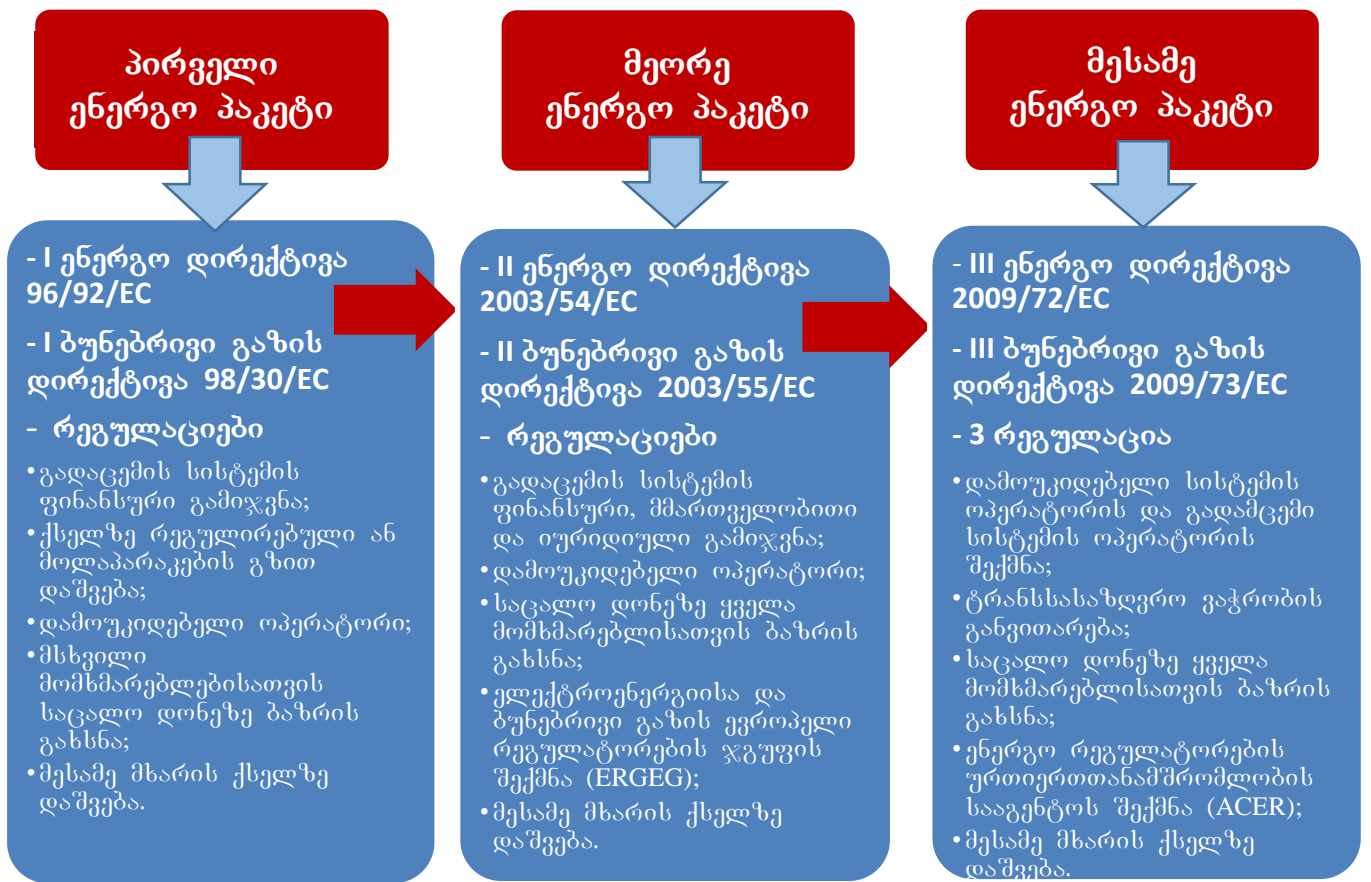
პირველი ენერგო პაკეტი

- I ენერგო დირექტივა 96/92/EC

- I ბუნებრივი გაზის დირექტივა 98/30/EC

- რეგულაციები

• გადაცემის სისტემის ფინანსური გამიჯვნა;
• ქსელზე რეგულირებული ან მოლაპარაკების გზით დაშვება;
• დამოუკიდებელი ოპერატორი;
• მსხვილი მომხმარებლებისათვის საცალო დონეზე ბაზრის გახსნა;
• მესამე მხარის ქსელზე დაშვება.

მეორე ენერგო პაკეტი

- II ენერგო დირექტივა 2003/54/EC

- II ბუნებრივი გაზის დირექტივა 2003/55/EC

- რეგულაციები

• გადაცემის სისტემის ფინანსური, მმართველობითი და იურიდიული გამიჯვნა;
• დამოუკიდებელი ოპერატორი;
• საცალო დონეზე ყველა მომხმარებლისათვის ბაზრის გახსნა;
• ელექტროენერგიისა და ბუნებრივი გაზის ევროპელი რეგულატორების ჯგუფის შექმნა (ERGEG);
• მესამე მხარის ქსელზე დაშვება.

მესამე ენერგო პაკეტი

- III ენერგო დირექტივა 2009/72/EC

- III ბუნებრივი გაზის დირექტივა 2009/73/EC

- 3 რეგულაცია

• დამოუკიდებელი სისტემის ოპერატორის და გადამცემი სისტემის ოპერატორის შექმნა;
• ტრანსსასაზღვრო ვაჭრობის განვითარება;
• საცალო დონეზე ყველა მომხმარებლისათვის ბაზრის გახსნა;
• ენერგო რეგულატორების ურთიერთთანამშრომლობის სააგენტოს შექმნა (ACER);
• მესამე მხარის ქსელზე დაშვება.